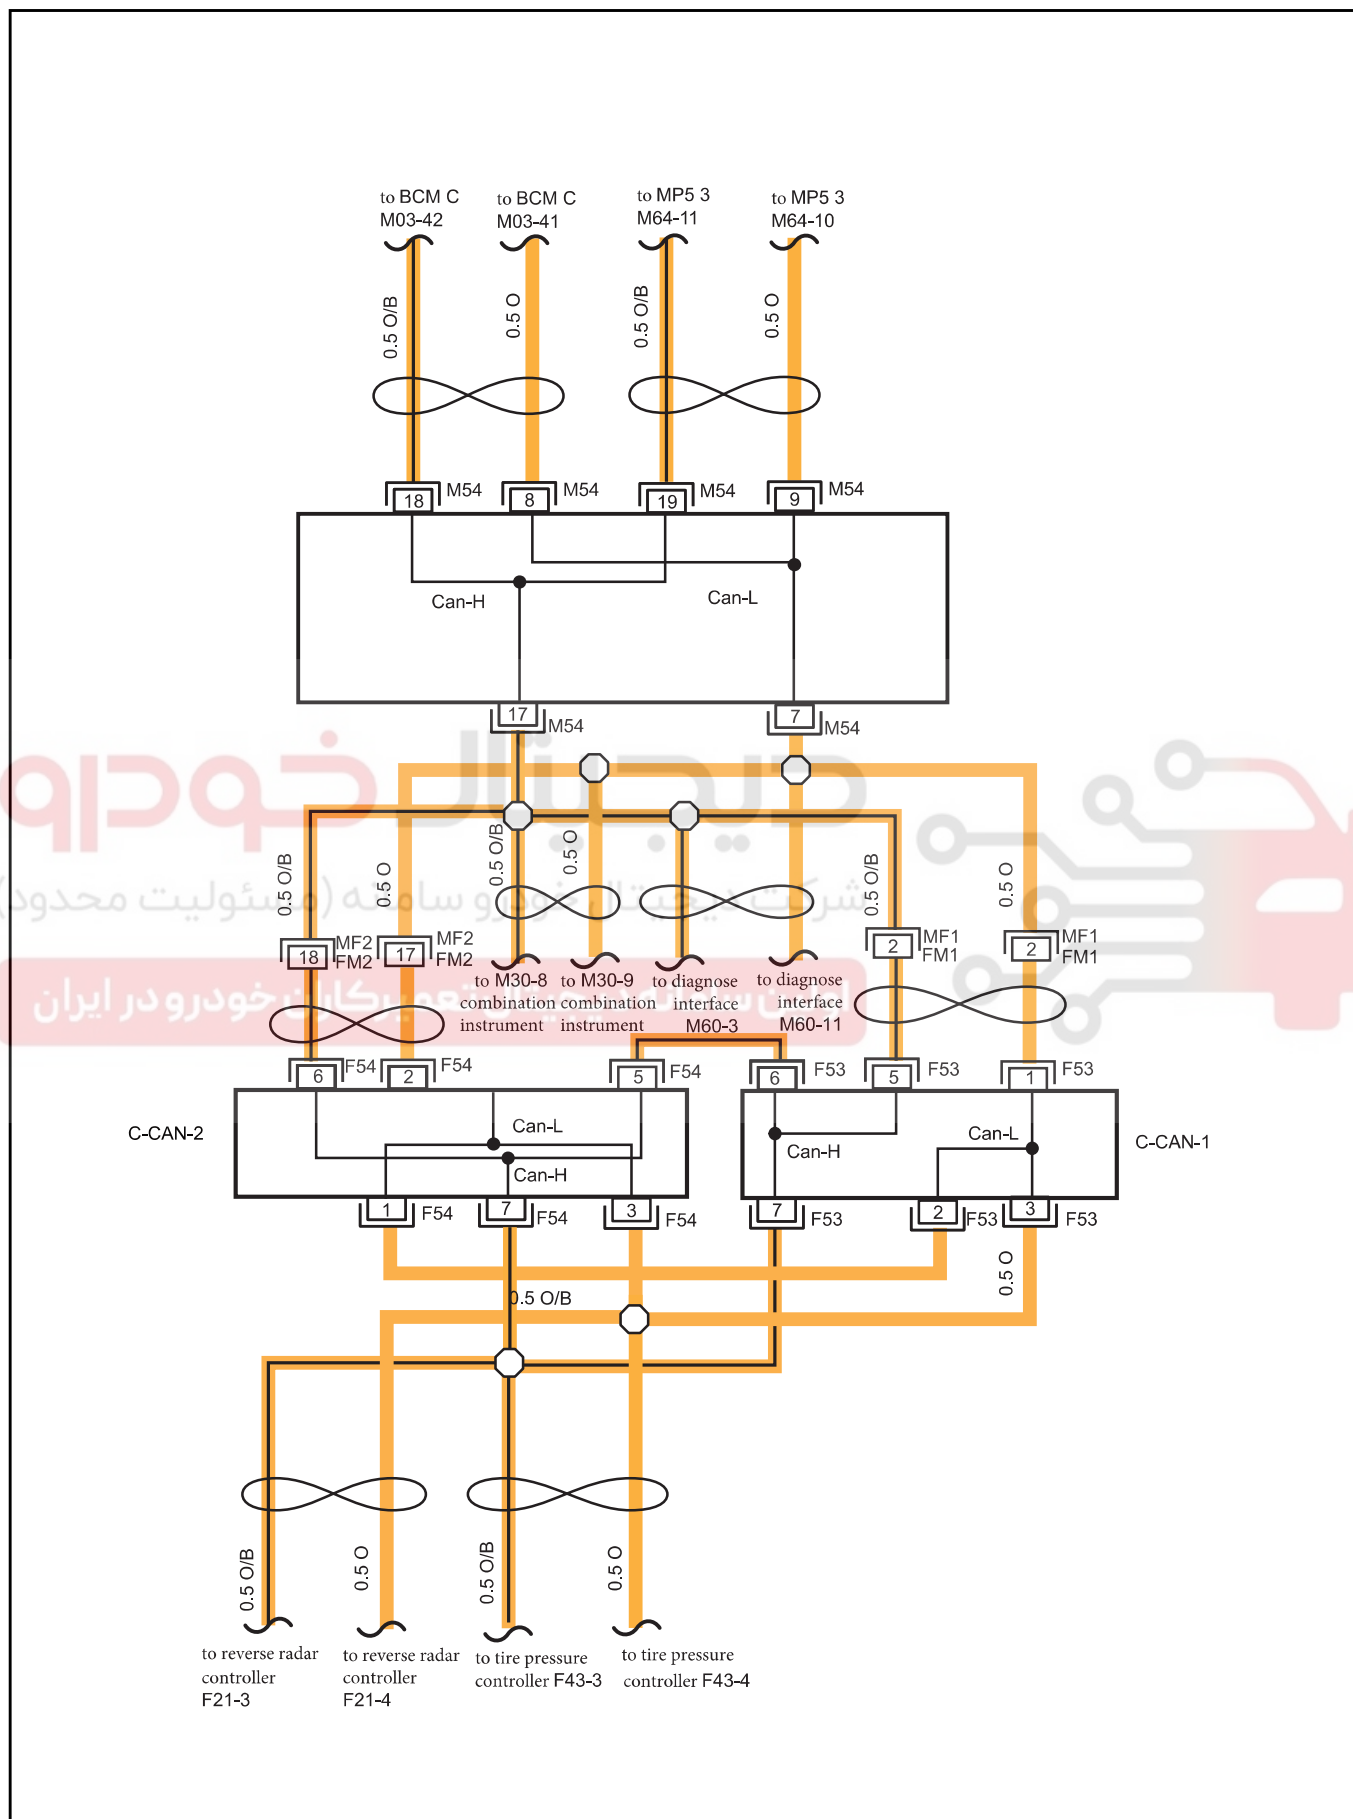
to BCM C M03-42
to BCM C M03-41
to MP5 3 M64-11
to MP5 3 M64-10

0.5 O/B
0.5 O
0.5 O/B
0.5 O

18 M54
8 M54
19 M54
9 M54

Can-H
Can-L

17 M54
7 M54

دیجیتال خودرو
شرکت دیجیتال خودرو سامانه (مسئولیت محدود)
اولین سامانه دیجیتال تعمیرکاران خودرو در ایران

0.5 O/B
0.5 O
0.5 O/B
0.5 O
0.5 O/B
0.5 O

18 MF2 FM2
17 MF2 FM2
2 MF1 FM1
2 MF1 FM1

to M30-8 combination instrument
to M30-9 combination instrument
to diagnose interface M60-3
to diagnose interface M60-11

6 F54
2 F54
5 F54
6 F53
5 F53
1 F53

C-CAN-2
Can-L
Can-H
C-CAN-1
Can-H
Can-L

1 F54
7 F54
3 F54
7 F53
2 F53
3 F53

0.5 O/B
0.5 O

0.5 O/B
0.5 O
0.5 O/B
0.5 O

to reverse radar controller F21-3
to reverse radar controller F21-4
to tire pressure controller F43-3
to tire pressure controller F43-4